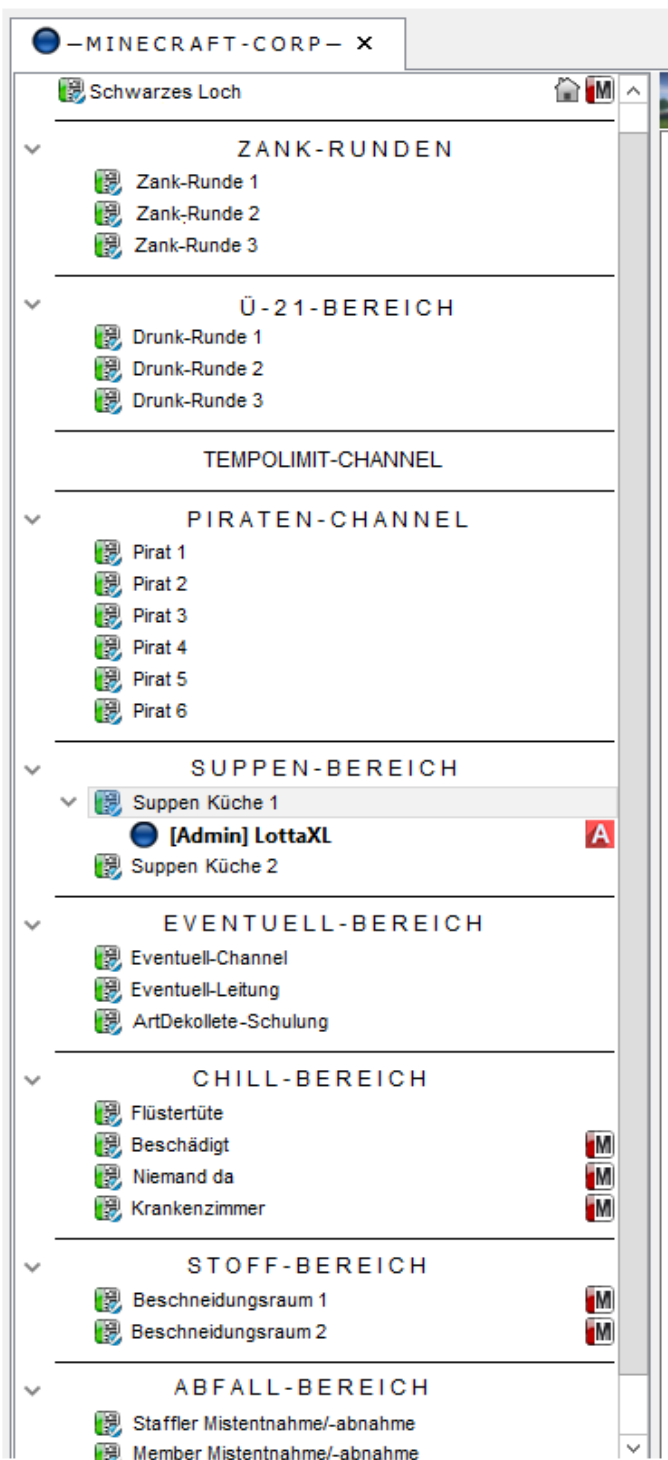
—MINECRAFT-CORP— ×

Schwarzes Loch
M

ZANK-RUNDEN
Zank-Runde 1
Zank-Runde 2
Zank-Runde 3

Ü-21-BEREICH
Drunk-Runde 1
Drunk-Runde 2
Drunk-Runde 3

TEMPOLIMIT-CHANNEL

PIRATEN-CHANNEL
Pirat 1
Pirat 2
Pirat 3
Pirat 4
Pirat 5
Pirat 6

SUPPEN-BEREICH
Suppen Küche 1
[Admin] LottaXL
A
Suppen Küche 2

EVENTUELL-BEREICH
Eventuell-Channel
Eventuell-Leitung
ArtDekollete-Schulung

CHILL-BEREICH
Flüstertüte
Beschädigt
M
Niemand da
M
Krankenzimmer
M

STOFF-BEREICH
Beschneidungsraum 1
M
Beschneidungsraum 2
M

ABFALL-BEREICH
Staffler Mistentnahme/-abnahme
Member Mistentnahme/-abnahme